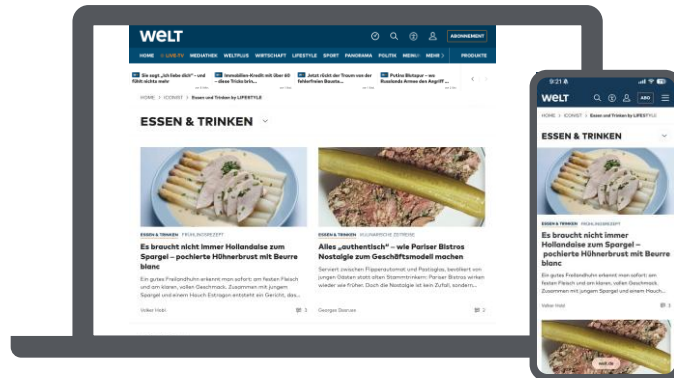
WELT

ABONNEMENT

HOME | LIVE TV | MEDIATHEK | WELTPLUS | WIRTSCHAFT | LIFESTYLE | SPORT | PANORAMA | POLITIK | MENÜ | MEHR | PRODUKTE

Sie sagt „ich liebe dich" – und fühlt nichts mehr

Immobilien-Kredit mit 60 – diese Tricks brin...

Jetzt rückt der Traum von der perfekten Bausen...

Putins Blutspur – wie Russlands Armee den Angriff ...

HOME > ICONIST > Essen und Trinken by LIFESTYLE

ESSEN & TRINKEN

ESSEN & TRINKEN | FRÜHLINGSREZEPT

Es braucht nicht immer Hollandaise zum Spargel – pochierte Hühnerbrust mit Beurre blanc

Ein gutes Freilandhuhn erkennt man sofort: am festen Fleisch und am klaren, vollen Geschmack. Zusammen mit jungem Spargel und einem Hauch Estragon entsteht ein Gericht, das...

Volker Hobl

2

ESSEN & TRINKEN | KULINARISCHE ZEITREISE

Alles „authentisch" – wie Pariser Bistros Nostalgie zum Geschäftsmodell machen

Serviert zwischen Flipperautomat und Postiglas, bevölkert von jungen Gästen statt alten Stammtrinkern: Pariser Bistros wirken wieder wie früher. Doch die Nostalgie ist kein Zufall, sondern...

Georges Desrues

2

9:21

WELT

ABO

HOME > ICONIST > Essen und Trinken by LIFESTYLE

ESSEN & TRINKEN

ESSEN & TRINKEN | FRÜHLINGSREZEPT

Es braucht nicht immer Hollandaise zum Spargel – pochierte Hühnerbrust mit Beurre blanc

Ein gutes Freilandhuhn erkennt man sofort: am festen Fleisch und am klaren, vollen Geschmack. Zusammen mit jungem Spargel und einem Hauch...

Volker Hobl

2